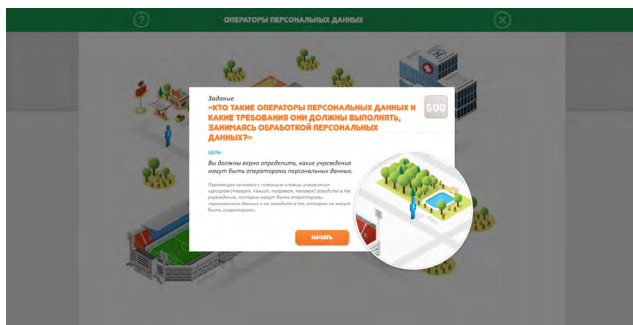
ОПЕРАТОРЫ ПЕРСОНАЛЬНЫХ ДАННЫХ

Задание:
«КТО ТАКИЕ ОПЕРАТОРЫ ПЕРСОНАЛЬНЫХ ДАННЫХ И КАКИЕ ТРЕБОВАНИЯ ОНИ ДОЛЖНЫ ВЫПОЛНЯТЬ, ЗАНИМАЯСЬ ОБРАБОТКОЙ ПЕРСОНАЛЬНЫХ ДАННЫХ?»

500

Цель:
Вы должны верно определить, какие учреждения могут быть операторами персональных данных.

Перемещая человека с помощью клавиш управления курсором (вверх, вниз, влево, вправо) заходите в те учреждения, которые могут быть операторами персональных данных и не заходите в те, которые не могут быть операторами.

НАЧАТЬ